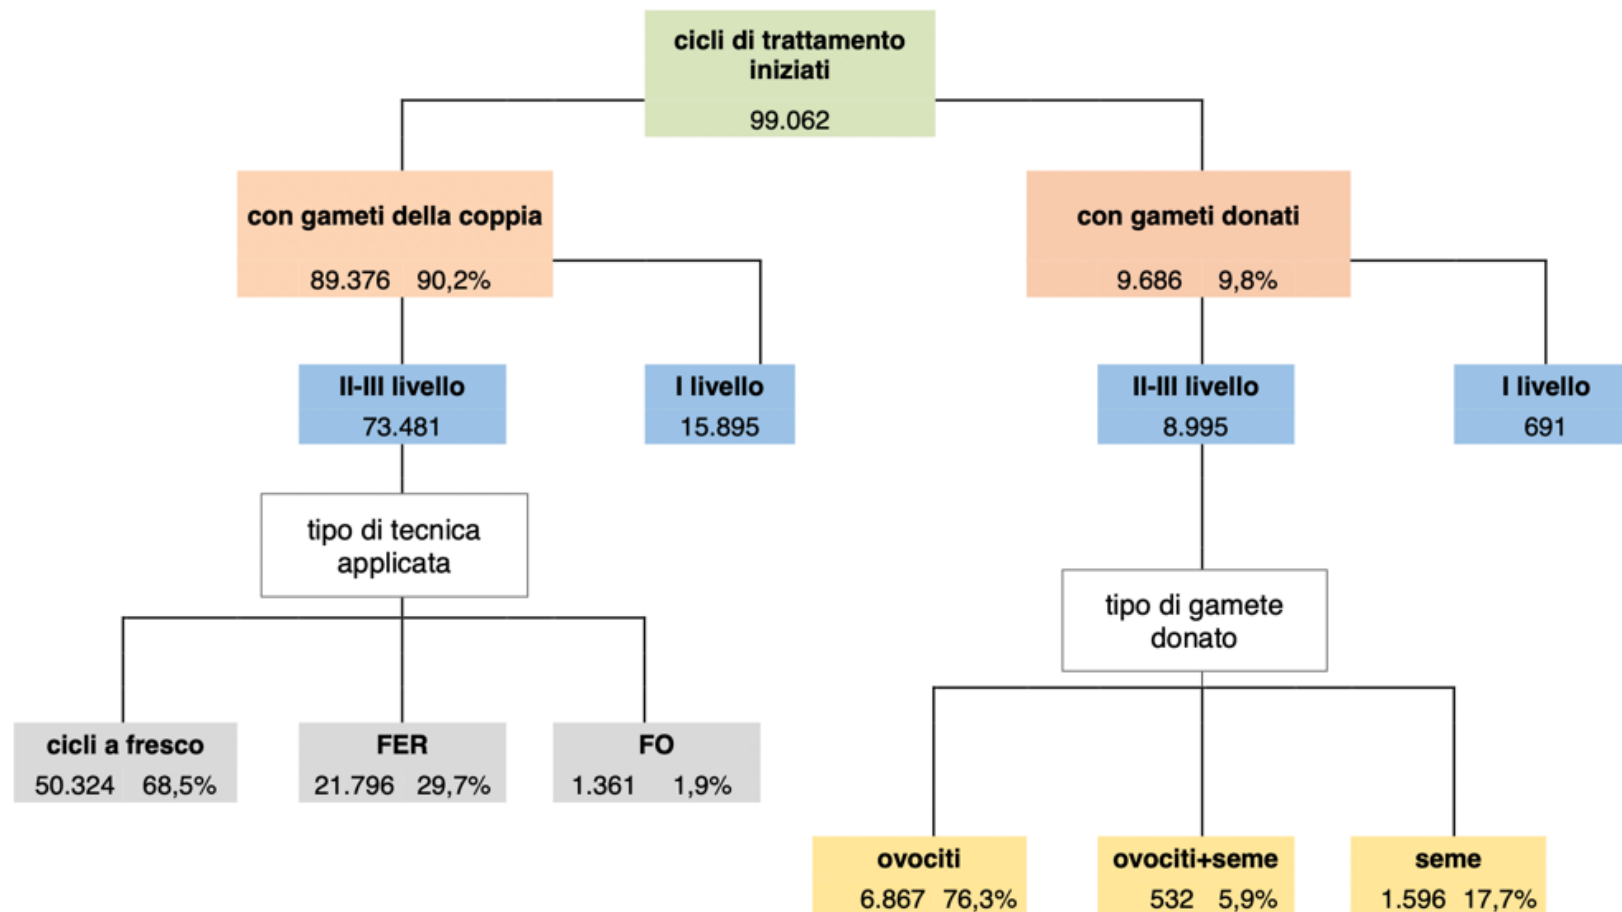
cicli di trattamento iniziati
99.062

con gameti della coppia
89.376 90,2%

con gameti donati
9.686 9,8%

II-III livello
73.481

I livello
15.895

II-III livello
8.995

I livello
691

tipo di tecnica applicata

tipo di gamete donato

cicli a fresco
50.324 68,5%

FER
21.796 29,7%

FO
1.361 1,9%

ovociti
6.867 76,3%

ovociti+seme
532 5,9%

seme
1.596 17,7%